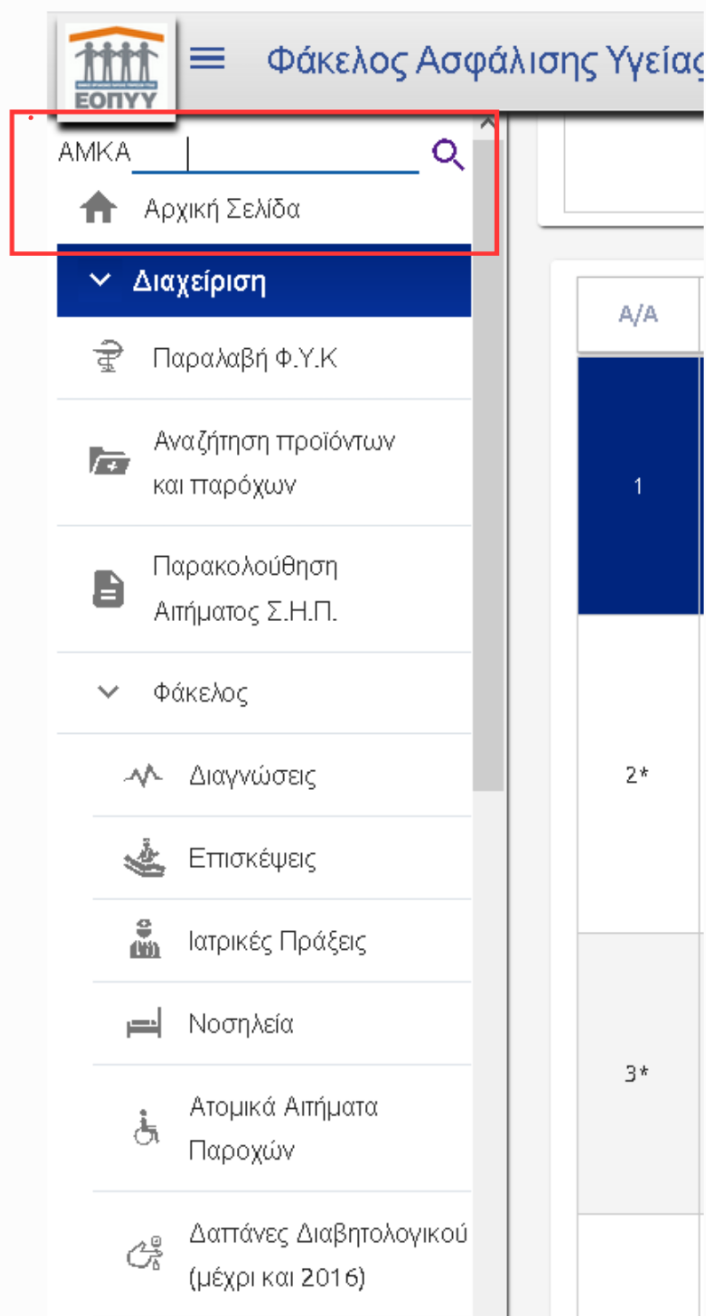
ΕΟΠΥΥ

Φάκελος Ασφάλισης Υγεία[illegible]

ΑΜΚΑ

Αρχική Σελίδα

Διαχείριση

Παραλαβή Φ.Υ.Κ

Αναζήτηση προϊόντων και παρόχων

Παρακολούθηση Αιτήματος Σ.Η.Π.

Φάκελος

Διαγνώσεις

Επισκέψεις

Ιατρικές Πράξεις

Νοσηλεία

Ατομικά Αιτήματα Παροχών

Δαπάνες Διαβητολογικού (μέχρι και 2016)

Α/Α

1

2*

3*